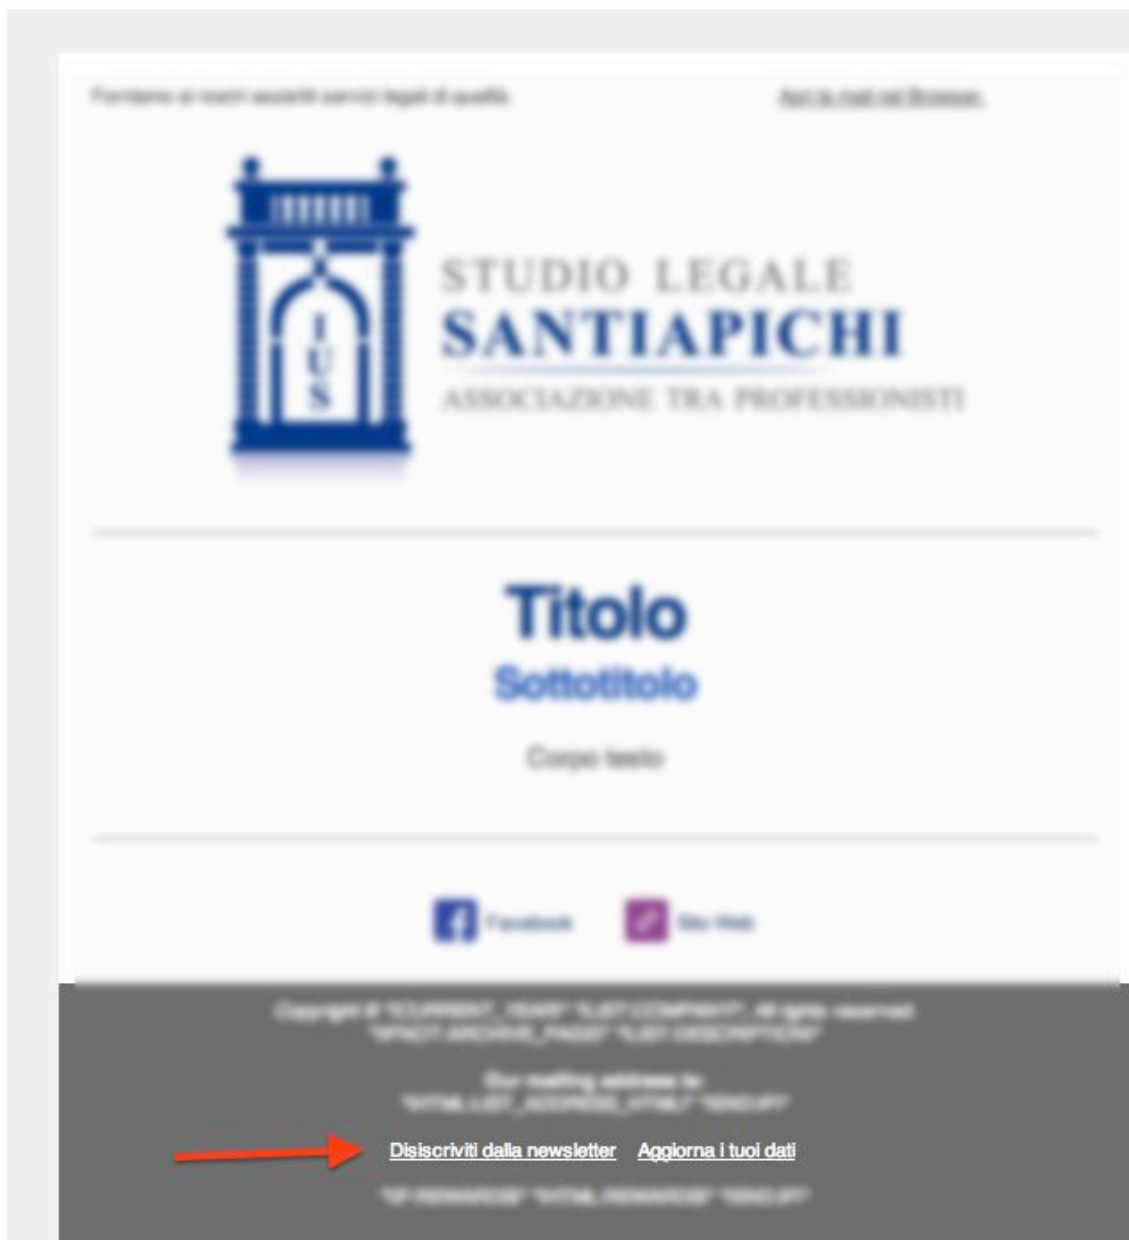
Forniamo ai nostri assistiti servizi legali di qualità

Apri la mail nel Browser

IUS

STUDIO LEGALE
SANTIAPICHI
ASSOCIAZIONE TRA PROFESSIONISTI

Titolo
Sottotitolo

Corpo testo

Facebook Sito Web

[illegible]

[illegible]

Disiscriviti dalla newsletter Aggiorna i tuoi dati

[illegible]